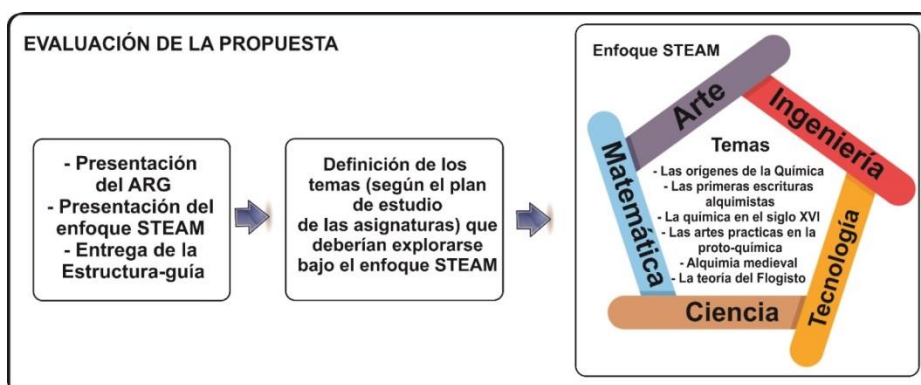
EVALUACIÓN DE LA PROPUESTA

- Presentación del ARG
- Presentación del enfoque STEAM
- Entrega de la Estructura-guía

Definición de los temas (según el plan de estudio de las asignaturas) que deberían explorarse bajo el enfoque STEAM

Enfoque STEAM

Arte

Ingeniería

Matemática

Tecnología

Ciencia

Temas
- Las origenes de la Química
- Las primeras escrituras alquimistas
- La química en el siglo XVI
- Las artes practicas en la proto-química
- Alquimia medieval
- La teoría del Flogisto